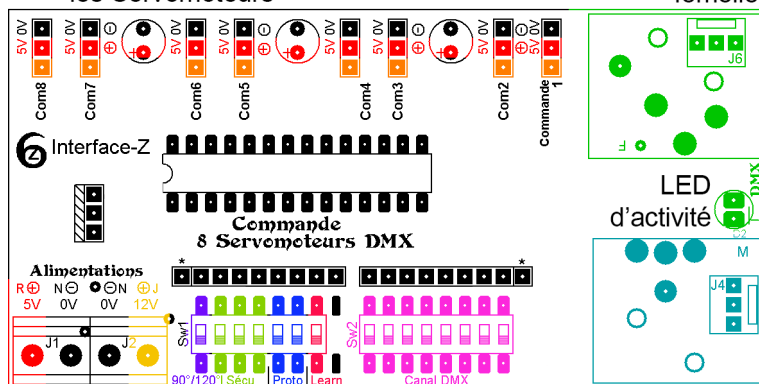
les Servomoteurs
femelle

5V 0V
Com8
5V 0V
Com7
$\ominus$ $\oplus$
5V 0V
Com6
5V 0V
Com5
$\ominus$ $\oplus$
5V 0V
Com4
5V 0V
Com3
$\ominus$ $\oplus$
5V 0V
Com2
$\ominus$ $\oplus$
5V 0V
Commande 1

J6

Interface-Z

Commande
8 Servomoteurs DMX

LED
d'activité
DMX
C2
M
J4

Alimentations
R$\oplus$ N$\ominus$ $\ominus$N $\oplus$J
5V 0V 0V 12V
J1 J2

Sw1
Sw2
*
*
90°/120° Sécu Proto Learn
Canal DMX